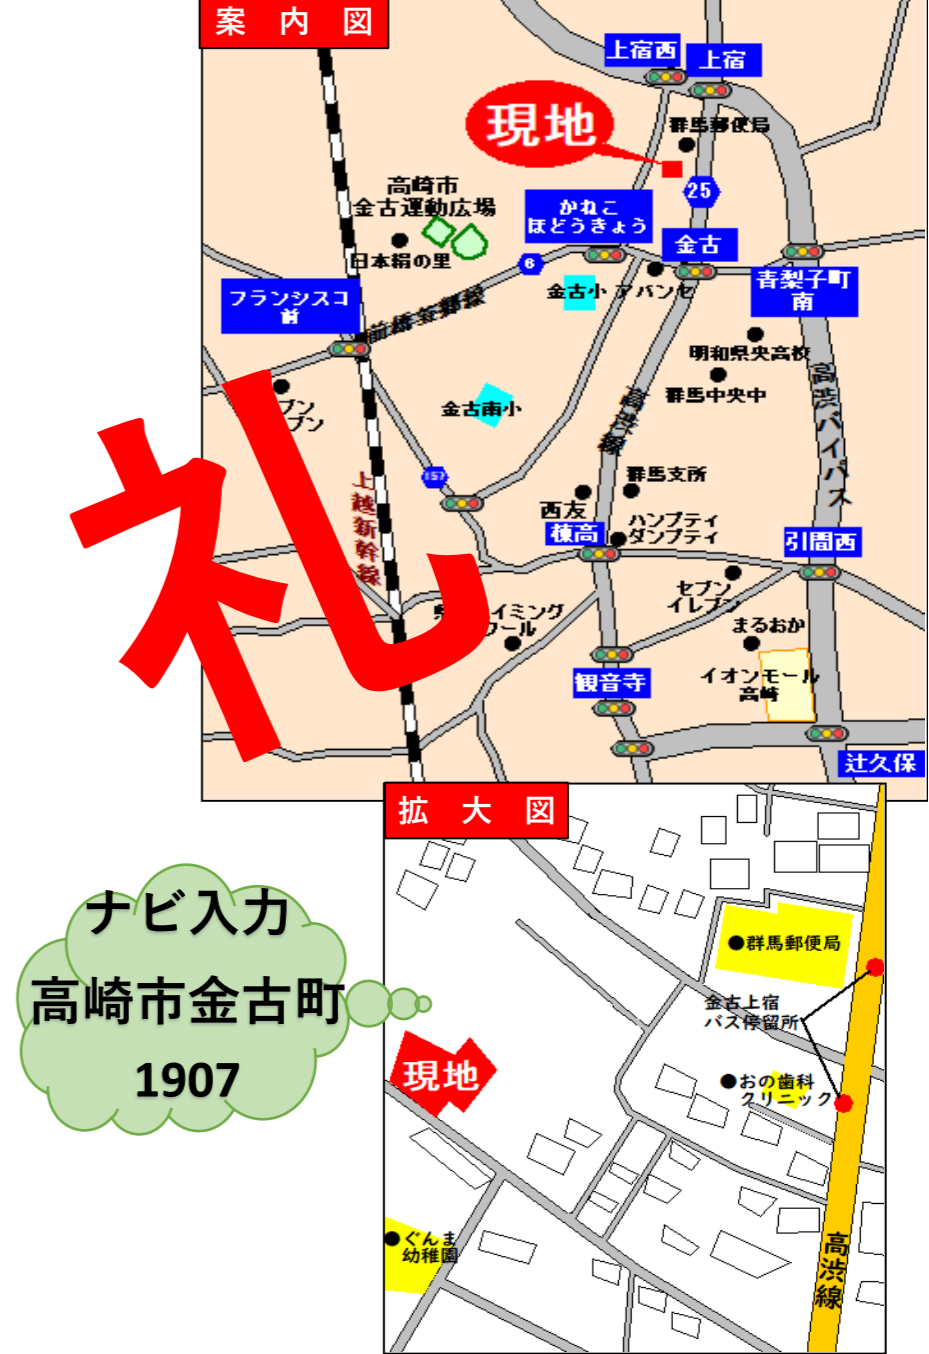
案 内 図

上宿西
上宿
現地
群馬郵便局
25
高崎市
金古運動広場
かねこ
ほどうきょう
金古
日本絹の里
6
青梨子町
南
金古小
アバンセ
フランシスコ
前
前橋安中線
明和県央高校
群馬中央中
高渋バイパス
ブン
ブン
金古南小
高渋線
上越新幹線
157
群馬支所
西友
棟高
ハンプティ
ダンプティ
引間西
セブン
イレブン
イミング
ール
まるおか
イオンモール
高崎
観音寺
辻久保

礼

拡 大 図

群馬郵便局
金古上宿
バス停留所
おの歯科
クリニック
現地
ぐんま
幼稚園
高渋線

ナビ入力
高崎市金古町
1907